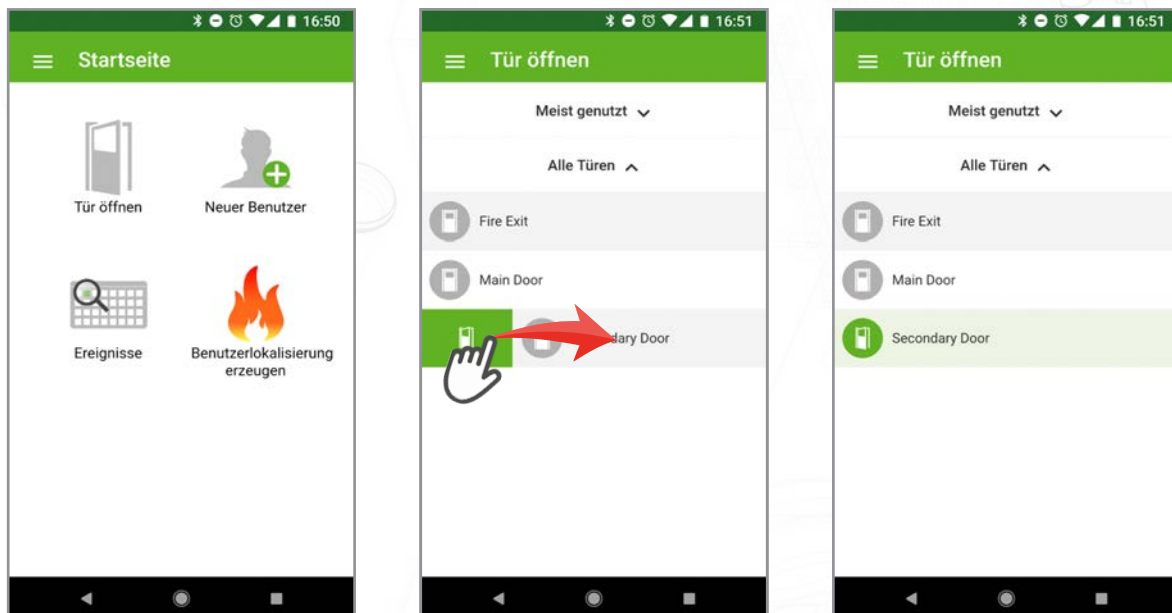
16:50

Startseite

Tür öffnen

Neuer Benutzer

Ereignisse

Benutzerlokalisierung erzeugen

16:51

Tür öffnen

Meist genutzt

Alle Türen

Fire Exit

Main Door

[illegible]dary Door

16:51

Tür öffnen

Meist genutzt

Alle Türen

Fire Exit

Main Door

Secondary Door